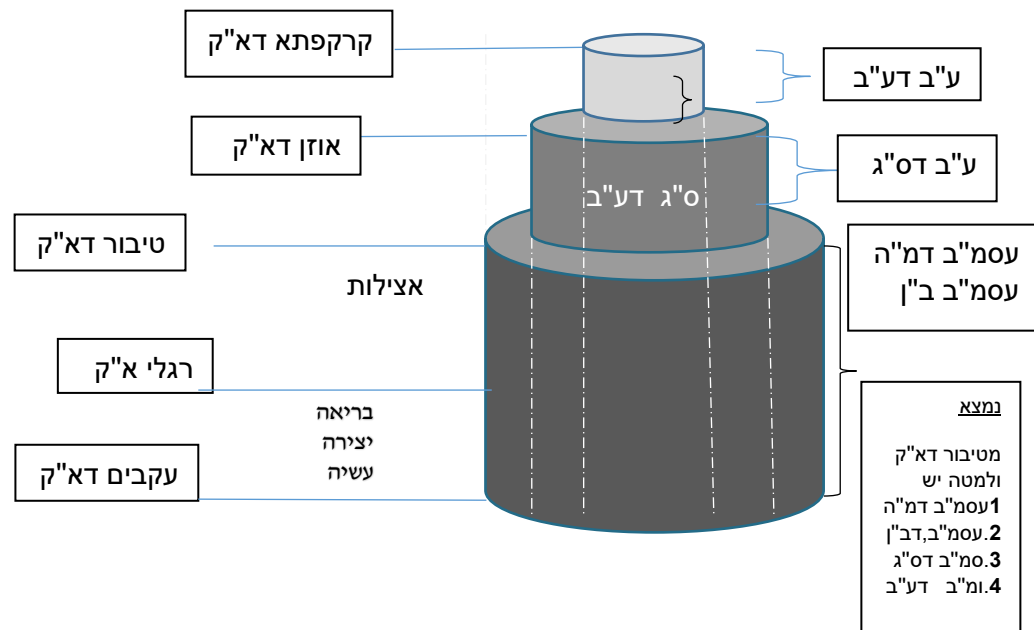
קרקפתא דא"ק

ע"ב דע"ב

אוזן דא"ק

ע"ב דס"ג

ס"ג דע"ב

טיבור דא"ק

עסמ"ב דמ"ה
עסמ"ב ב"ן

אצילות

רגלי א"ק

בריאה
יצירה
עשיה

עקבים דא"ק

נמצא

מטיבור דא"ק ולמטה יש
1עסמ"ב דמ"ה
2.עסמ"ב,דב"ן
3.סמ"ב דס"ג
4.ומ"ב דע"ב